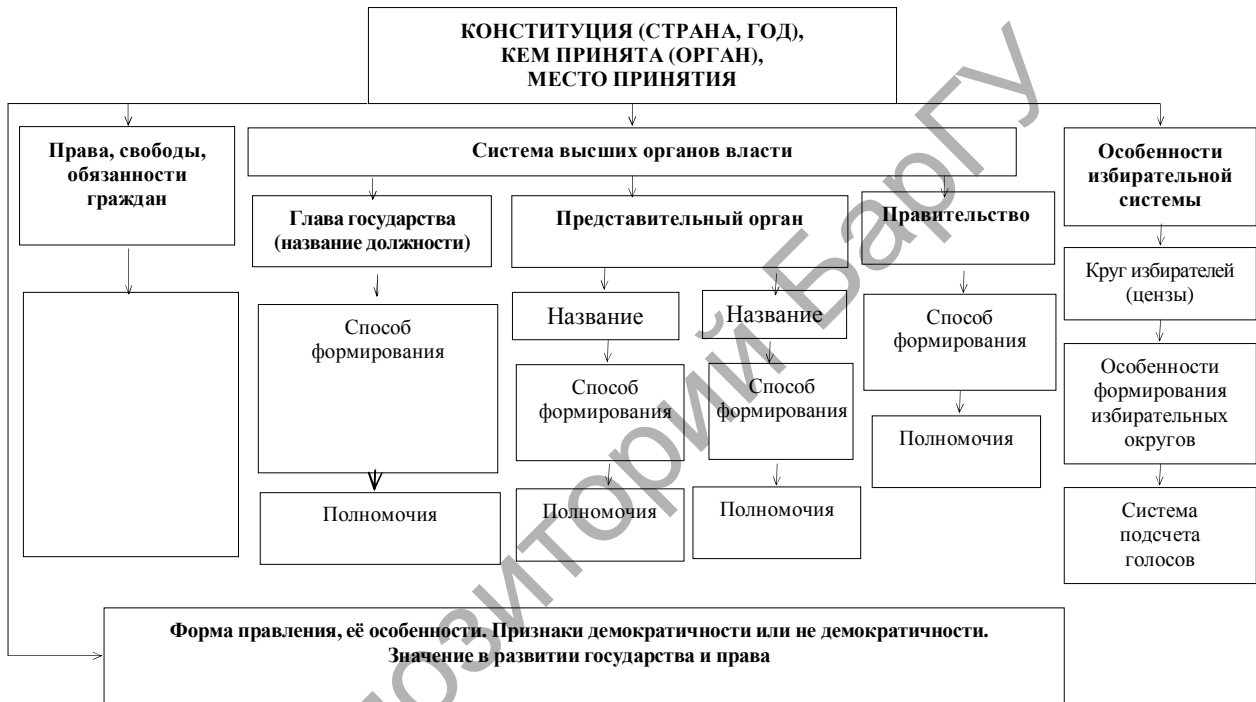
КОНСТИТУЦИЯ (СТРАНА, ГОД),
КЕМ ПРИНЯТА (ОРГАН),
МЕСТО ПРИНЯТИЯ

Права, свободы, обязанности граждан

Система высших органов власти

Глава государства (название должности)

Способ формирования

Полномочия

Представительный орган

Название

Способ формирования

Полномочия

Название

Способ формирования

Полномочия

Правительство

Способ формирования

Полномочия

Особенности избирательной системы

Круг избирателей (цензы)

Особенности формирования избирательных округов

Система подсчета голосов

Форма правления, её особенности. Признаки демократичности или не демократичности. Значение в развитии государства и права

Репозиторий БарГУ